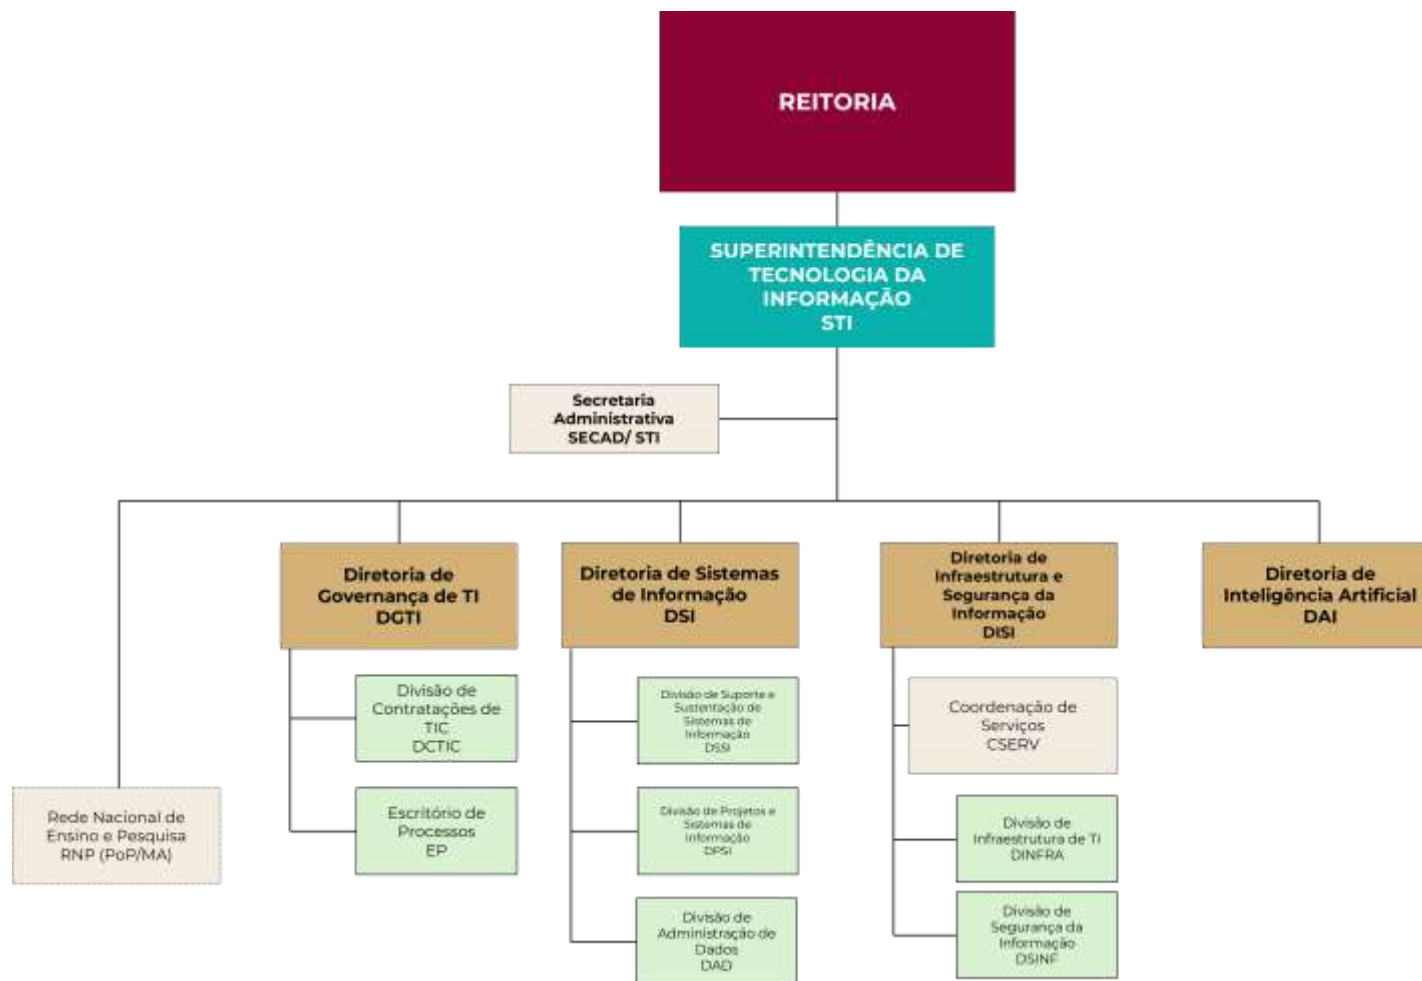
REITORIA

SUPERINTENDÊNCIA DE TECNOLOGIA DA INFORMAÇÃO
STI

Secretaria Administrativa
SECAD/ STI

Rede Nacional de Ensino e Pesquisa
RNP (PoP/MA)

Diretoria de Governança de TI
DGTI

Divisão de Contratações de TIC
DCTIC

Escritório de Processos
EP

Diretoria de Sistemas de Informação
DSI

Divisão de Suporte e Sustentação de Sistemas de Informação
DSSI

Divisão de Projetos e Sistemas de Informação
DPSI

Divisão de Administração de Dados
DAD

Diretoria de Infraestrutura e Segurança da Informação
DISI

Coordenação de Serviços
CSERV

Divisão de Infraestrutura de TI
DINFRA

Divisão de Segurança da Informação
DSINF

Diretoria de Inteligência Artificial
DAI